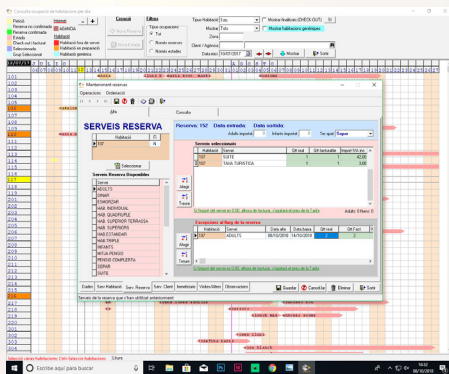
Consulta ocupació de habitacions per dia

Petició
Reserva no confirmada
Reserva confirmada
Entrada
Check out i facturat
Seleccionada
Grup Seleccionat
Habitació fora de servei
Habitació en preparació
Habitació genèrica

Consult
Filtres
Tipus Habitació
Todo
Mostrar
Todo
Zona
Client / Agència
Data desde 13/07/2017
Mostrar
Sortir

Manteniment reserves
Operacions
Ordenació

SERVEIS RESERVA

Habitació
Servei
Tot
Seleccionar

Serveis Reserva Disponibles
DINAR
ESMORZAR
HAB. INDIVIDUAL
HAB. QUADRUPLE
HAB. SUPERIOR TERRASSA
HAB. SUPERIORS
HAB.ESTANDARD
HAB.TRIPLE
INFANTS
PENSIO COMPLERTA
SOPAR
SUITE

Reserva: 152 Data entrada: Data sortida:
Adults imputat 1 Infants imputat 0 Se igual Sopar

Serveis seleccionats
| Habitació | Servei | Qtt real | Qtt facturable | Import IVA inc. |
|---|---|---|---|---|
| 107 | SUITE | 1 | 1 | 42,00 |
| 107 | TAXA TURISTICA | 1 | 1 | 0,60 |

Afegir
Treure

Excepcions al llarg de la reserva
| Habitació | Servei | Qtt alta | Data baixa | Qtt real | Qtt Fact |
|---|---|---|---|---|---|
| 107 | ADULTS | 08/10/2018 | 14/10/2018 | 2 | 2 |

Afegir
Treure

Dades | Serv Habitació | Serv. Reserva | Serv. Client | Inmobiliari | Visites/Altres | Observacions
Guardar
Cancel·lar
Eliminar
Sortir

Serveis de la reserva que s'han utilitzat anteriorment

Escribe aquí para buscar